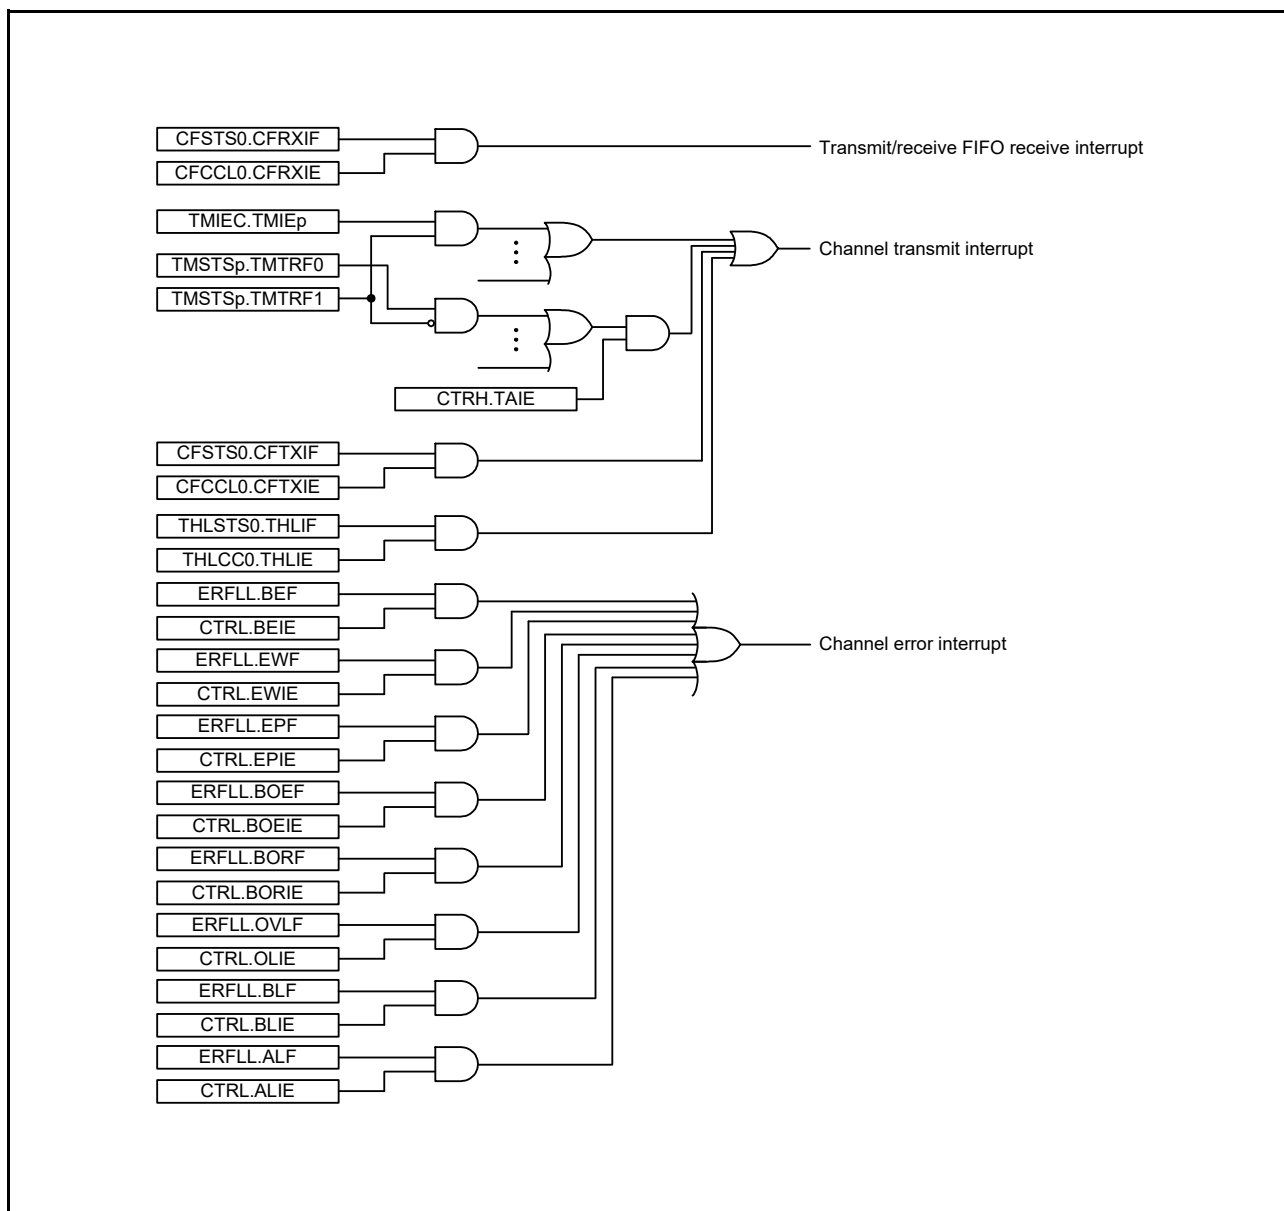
CFSTS0.CFRXIF
CFCCL0.CFRXIE
Transmit/receive FIFO receive interrupt
TMIEC.TMIEp
TMSTSp.TMTRF0
TMSTSp.TMTRF1
Channel transmit interrupt
CTRH.TAIE
CFSTS0.CFTXIF
CFCCL0.CFTXIE
THLSTS0.THLIF
THLCC0.THLIE
ERFLL.BEF
CTRL.BEIE
Channel error interrupt
ERFLL.EWF
CTRL.EWIE
ERFLL.EPF
CTRL.EPIE
ERFLL.BOEF
CTRL.BOEIE
ERFLL.BORF
CTRL.BORIE
ERFLL.OVLF
CTRL.OLIE
ERFLL.BLF
CTRL.BLIE
ERFLL.ALF
CTRL.ALIE